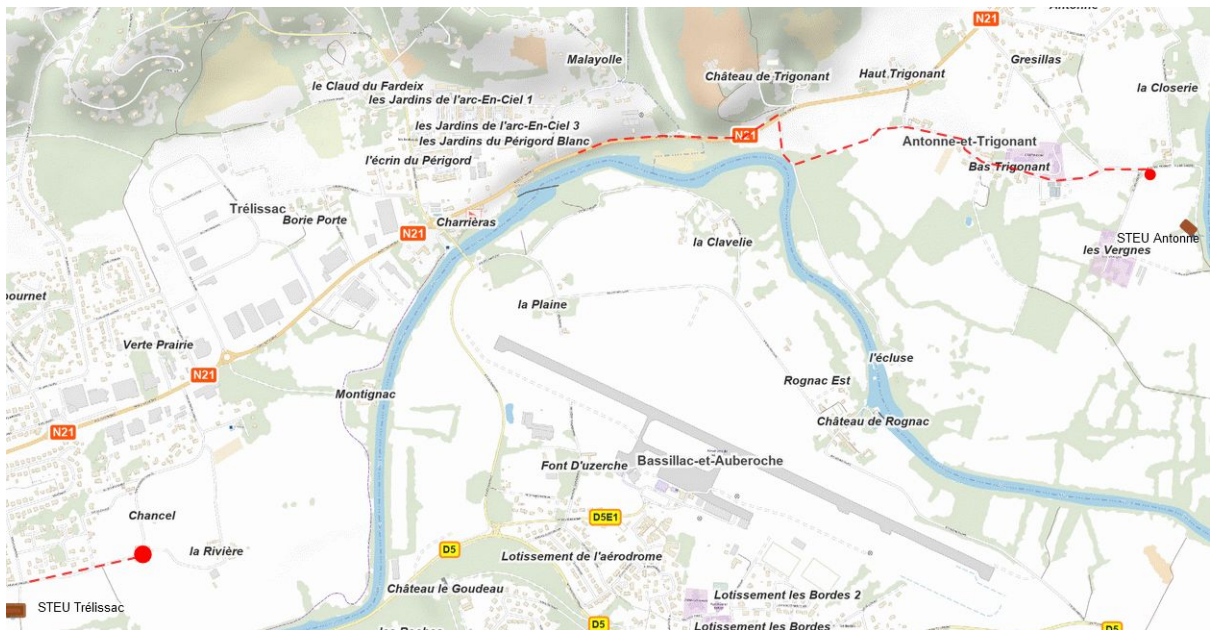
N21
Antonne
Malayolle
Château de Trigonant
Haut Trigonant
Gresillas
le Claud du Fardeix
les Jardins de l'arc-En-Ciel 1
la Closerie
les Jardins de l'arc-En-Ciel 3
les Jardins du Périgord Blanc
N21
Antonne-et-Trigonant
l'écrin du Périgord
Bas Trigonant
Trélissac
Borie Porte
Charrièras
N21
STEU Antonne
la Clavelie
les Vergnes
pournet
la Plaine
Verte Prairie
l'écluse
N21
Rognac Est
Montignac
Château de Rognac
N21
Font D'uzerche
Bassillac-et-Auberoche
Chancel
D5E1
la Rivière
D5
Lotissement de l'aérodrome
Château le Goudeau
Lotissement les Bordes 2
STEU Trélissac
les Roches
D5
Lotissement les Bordes
D5